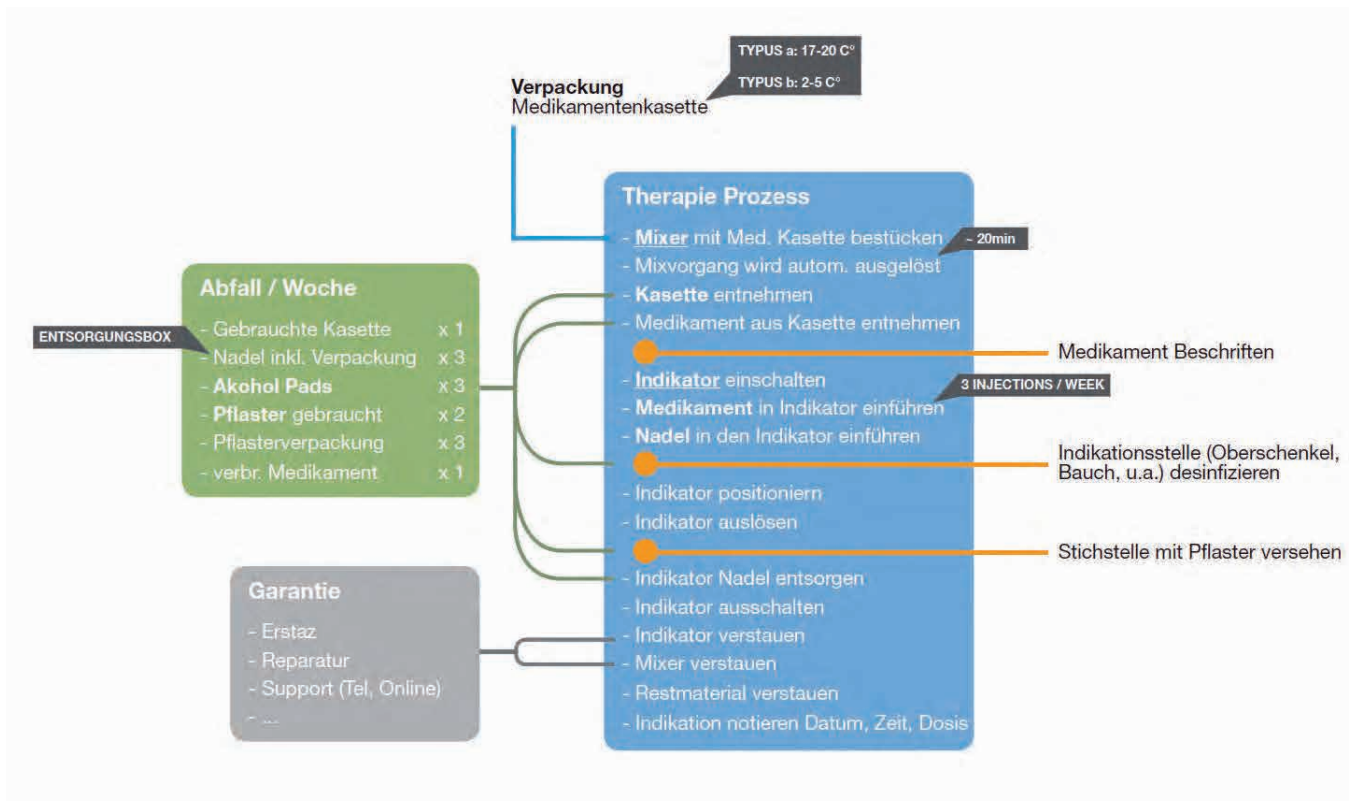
TYPUS a: 17-20 C°

TYPUS b: 2-5 C°

**Verpackung**
Medikamentenkasette

**Therapie Prozess**

- **Mixer** mit Med. Kasette bestücken
~ 20min
- Mixvorgang wird autom. ausgelöst
- **Kasette** entnehmen
- Medikament aus Kasette entnehmen

Medikament Beschriften

- **Indikator** einschalten
3 INJECTIONS / WEEK
- **Medikament** in Indikator einführen
- **Nadel** in den Indikator einführen

Indikationsstelle (Oberschenkel, Bauch, u.a.) desinfizieren

- Indikator positioniern
- Indikator auslösen

Stichstelle mit Pflaster versehen

- Indikator Nadel entsorgen
- Indikator ausschalten
- Indikator verstauen
- Mixer verstauen
- Restmaterial verstauen
- Indikation notieren Datum, Zeit, Dosis

**Abfall / Woche**

ENTSORGUNGSBOX

| | |
|---|---|
| - Gebrauchte Kasette | x 1 |
| - Nadel inkl. Verpackung | x 3 |
| - **Akohol Pads** | x 3 |
| - **Pflaster** gebraucht | x 2 |
| - Pflasterverpackung | x 3 |
| - verbr. Medikament | x 1 |

**Garantie**

- Erstaz
- Reparatur
- Support (Tel, Online)
- ...